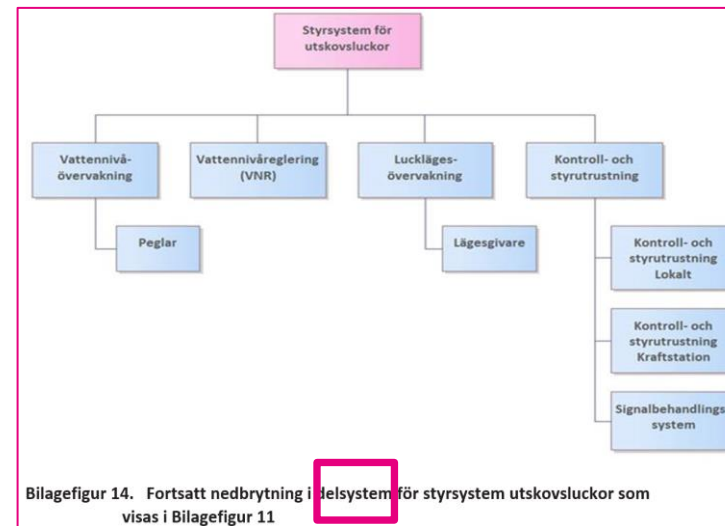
Styrsystem för utskovsluckor

Vattennivå-övervakning

Vattennivåreglering (VNR)

Luckläges-övervakning

Kontroll- och styrutrustning

Peglar

Lägesgivare

Kontroll- och styrutrustning Lokalt

Kontroll- och styrutrustning Kraftstation

Signalbehandlings system

Bilagefigur 14. Fortsatt nedbrytning i delsystem för styrsystem utskovsluckor som visas i Bilagefigur 11